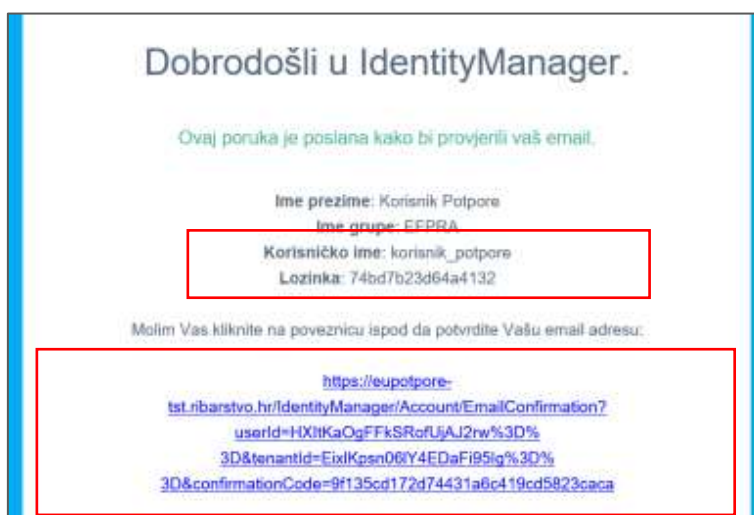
Dobrodošli u IdentityManager.

Ovaj poruka je poslana kako bi provjerili vaš email.

Ime prezime: Korisnik Potpore
Ime grupe: EFPRA
Korisničko ime: korisnik_potpore
Lozinka: 74bd7b23d64a4132

Molim Vas kliknite na poveznicu ispod da potvrdite Vašu email adresu:

https://eupotpore-tst.ribarstvo.hr/IdentityManager/Account/EmailConfirmation?userId=HXltKaOgFFkSRofUjAJ2rw%3D%3D&tenantId=EixlKpsn06lY4EDaFi95lg%3D%3D&confirmationCode=9f135cd172d74431a6c419cd5823caca